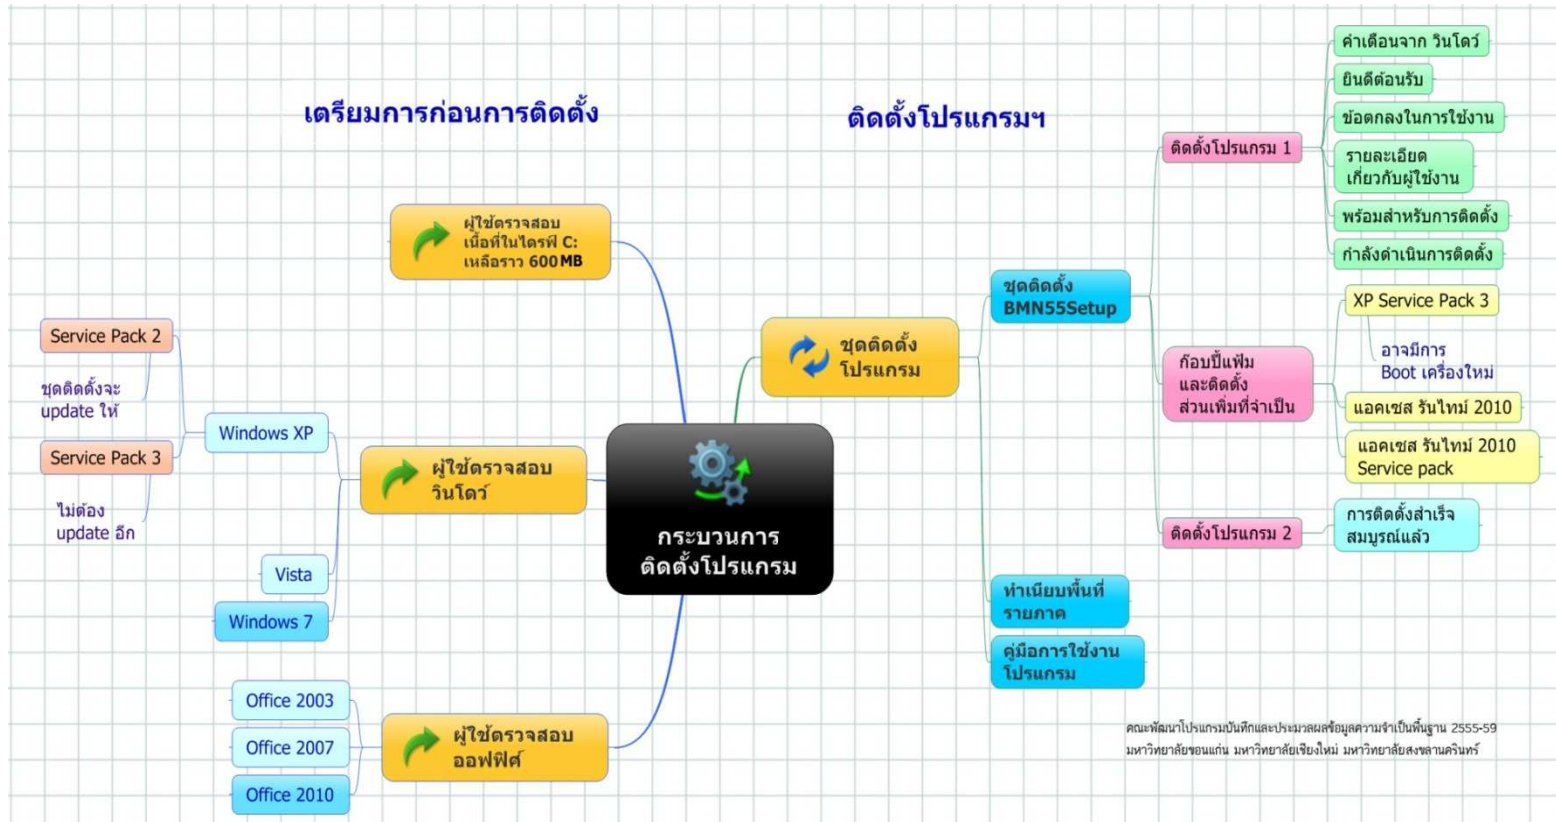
เตรียมการก่อนการติดตั้ง

ติดตั้งโปรแกรมฯ

ผู้ใช้ตรวจสอบ เนื้อที่ในไดรฟ์ C: เหลือราว 600MB

Service Pack 2

ชุดติดตั้งจะ update ให้

Service Pack 3

ไม่ต้อง update อีก

Windows XP

ผู้ใช้ตรวจสอบ วินโดว์

Vista

Windows 7

Office 2003

Office 2007

Office 2010

ผู้ใช้ตรวจสอบ ออฟฟิศ

กระบวนการ ติดตั้งโปรแกรม

ชุดติดตั้ง โปรแกรม

ชุดติดตั้ง BMN55Setup

ติดตั้งโปรแกรม 1

คำเตือนจาก วินโดว์

ยินดีต้อนรับ

ข้อตกลงในการใช้งาน

รายละเอียด เกี่ยวกับผู้ใช้งาน

พร้อมสำหรับการติดตั้ง

กำลังดำเนินการติดตั้ง

ก๊อบปี้แฟ้ม และติดตั้ง ส่วนเพิ่มที่จำเป็น

XP Service Pack 3

อาจมีการ Boot เครื่องใหม่

แอคเซส รันไทม์ 2010

แอคเซส รันไทม์ 2010 Service pack

ติดตั้งโปรแกรม 2

การติดตั้งสำเร็จ สมบูรณ์แล้ว

ทำเนียบพื้นที่ รายภาค

คู่มือการใช้งาน โปรแกรม

คณะพัฒนาโปรแกรมบันทึกและประมวลผลข้อมูลความจำเป็นพื้นฐาน 2555-59
มหาวิทยาลัยขอนแก่น มหาวิทยาลัยเชียงใหม่ มหาวิทยาลัยสงขลานครินทร์